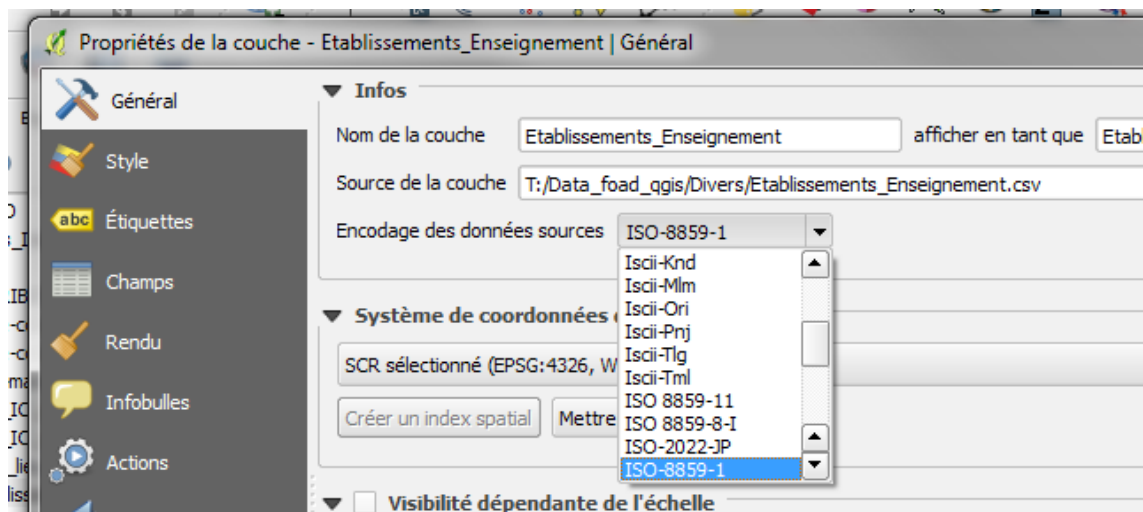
Propriétés de la couche - Etablissements_Enseignement | Général

Général
Style
abc Étiquettes
Champs
Rendu
Infobulles
Actions

Infos

Nom de la couche Etablissements_Enseignement afficher en tant que Etabl

Source de la couche T:/Data_foad_qgis/Divers/Etablissements_Enseignement.csv

Encodage des données sources ISO-8859-1

Iscii-Knd
Iscii-Mlm
Iscii-Ori
Iscii-Pnj
Iscii-Tlg
Iscii-Tml
ISO 8859-11
ISO 8859-8-I
ISO-2022-JP
ISO-8859-1

Système de coordonnées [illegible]

SCR sélectionné (EPSG:4326, W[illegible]

Créer un index spatial Mettre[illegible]

Visibilité dépendante de l'échelle